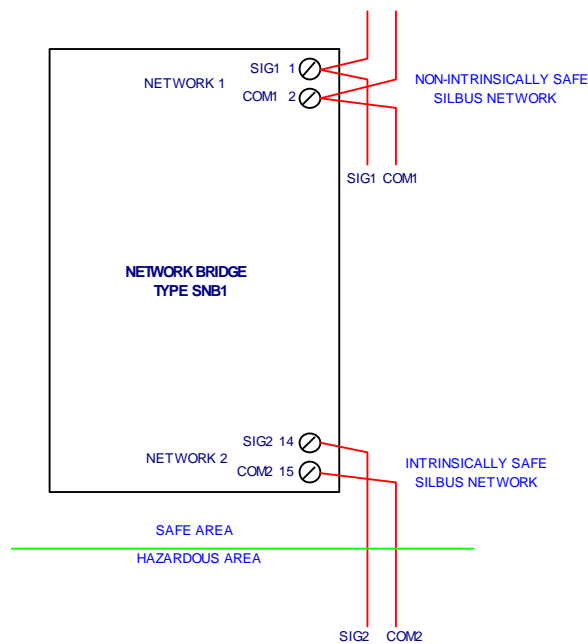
NETWORK 1

SIG1 1

COM1 2

NON-INTRINSICALLY SAFE SILBUS NETWORK

SIG1 COM1

NETWORK BRIDGE TYPE SNB1

NETWORK 2

SIG2 14

COM2 15

INTRINSICALLY SAFE SILBUS NETWORK

SAFE AREA

HAZARDOUS AREA

SIG2 COM2